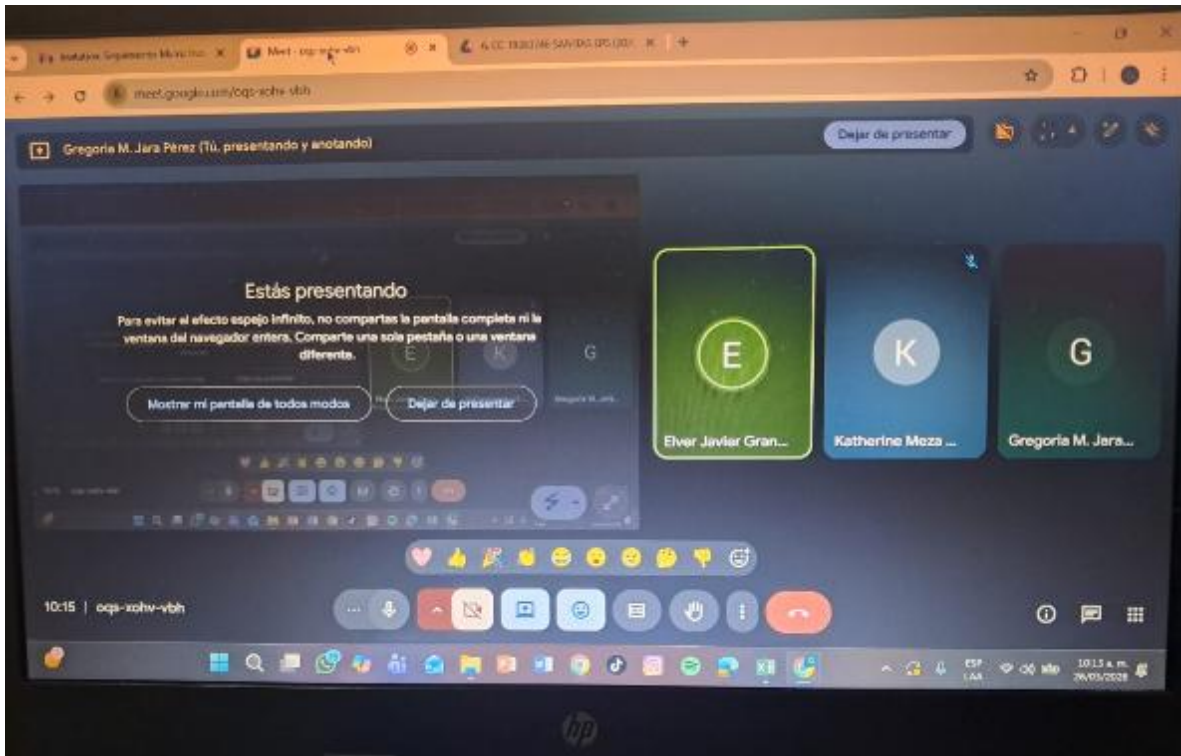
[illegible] Meet - oqs-xohv-vbh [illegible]

meet.google.com/oqs-xohv-vbh

Gregoria M. Jara Pérez (Tú, presentando y anotando)

Dejar de presentar

Estás presentando

Para evitar el efecto espejo infinito, no compartas la pantalla completa ni la ventana del navegador entera. Comparte una sola pestaña o una ventana diferente.

Mostrar mi pantalla de todos modos

Dejar de presentar

E
Elver Javier Gran...

K
Katherine Meza ...

G
Gregoria M. Jara...

10:15 | oqs-xohv-vbh

ESP LAA

10:15 a. m.
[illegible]

hp